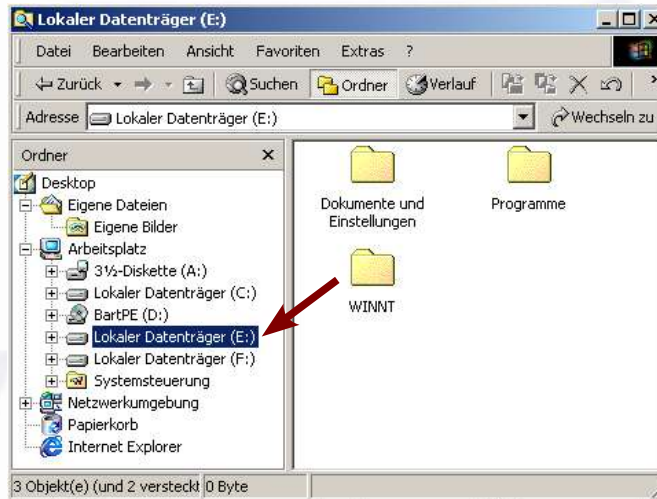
Lokaler Datenträger (E:)

Datei Bearbeiten Ansicht Favoriten Extras ?

Zurück Suchen Ordner Verlauf

Adresse Lokaler Datenträger (E:) Wechseln zu

Ordner ×

Desktop
Eigene Dateien
Eigene Bilder
Arbeitsplatz
3½-Diskette (A:)
Lokaler Datenträger (C:)
BartPE (D:)
Lokaler Datenträger (E:)
Lokaler Datenträger (F:)
Systemsteuerung
Netzwerkumgebung
Papierkorb
Internet Explorer

Dokumente und Einstellungen
Programme
WINNT

3 Objekt(e) (und 2 versteckt 0 Byte